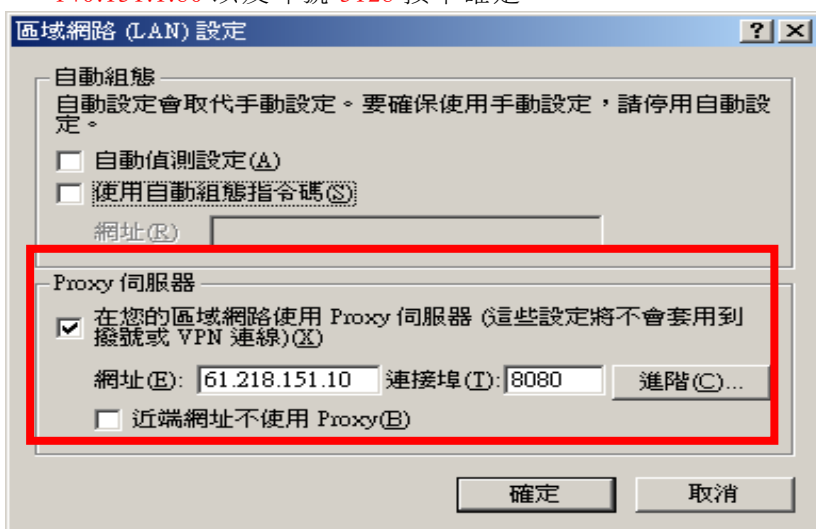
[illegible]

區域網路 (LAN) 設定

?

自動組態

自動設定會取代手動設定。要確保使用手動設定，請停用自動設定。

自動偵測設定(A)

使用自動組態指令碼(S)

網址(R)

Proxy 伺服器

在您的區域網路使用 Proxy 伺服器 (這些設定將不會套用到撥號或 VPN 連線)(X)

網址(E): 61.218.151.10 連接埠(T): 8080 進階(C)...

近端網址不使用 Proxy(B)

確定 取消